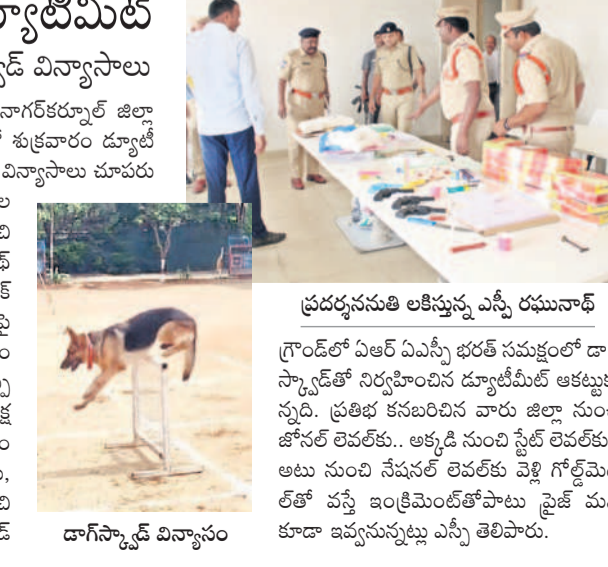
్యూటీమీట్

్వాడ్ విన్యాసాలు

నాగర్‌కర్నూల్ జిల్లా
్ శుక్రవారం డ్యూటీ
విన్యాసాలు చూపరు

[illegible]

డాగ్‌స్క్వాడ్ విన్యాసం

ప్రదర్శనను తిలకిస్తున్న ఎస్పీ రఘునాథ్

గ్రౌండ్‌లో ఏఆర్ ఏఎస్పీ భరత్ సమక్షంలో డా
స్క్వాడ్‌తో నిర్వహించిన డ్యూటీమీట్ ఆకట్టుక
న్నది. ప్రతిభ కనబరిచిన వారు జిల్లా నుం
జోనల్ లెవల్‌కు.. అక్కడి నుంచి స్టేట్ లెవల్‌కు
అటు నుంచి నేషనల్ లెవల్‌కు వెళ్లి గోల్డ్‌మెం
ల్‌తో వస్తే ఇంక్రిమెంట్‌తోపాటు ప్రైజ్ మ
కూడా ఇవ్వనున్నట్లు ఎస్పీ తెలిపారు.